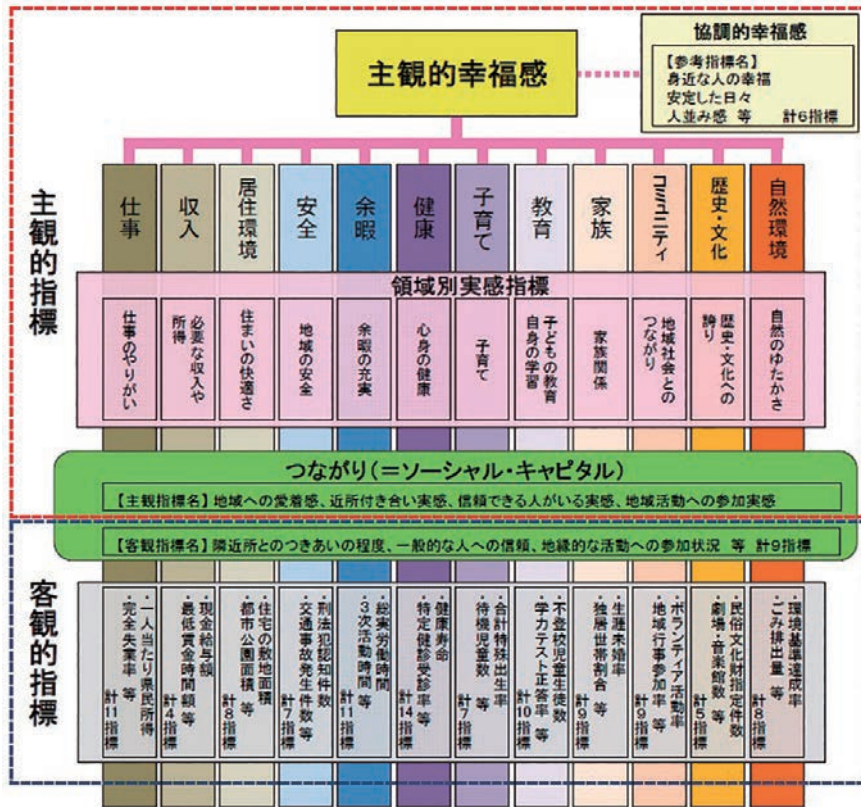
協調的幸福感
【参考指標名】
身近な人の幸福
安定した日々
人並み感 等 計6指標

主観的幸福感

主観的指標

仕事
収入
居住環境
安全
余暇
健康
子育て
教育
家族
コミュニティ
歴史・文化
自然環境

領域別実感指標

仕事のやりがい
必要な収入や所得
住まいの快適さ
地域の安全
余暇の充実
心身の健康
子育て
子どもの教育 自身の学習
家族関係
地域社会とのつながり
歴史・文化への誇り
自然のゆたかさ

つながり(=ソーシャル・キャピタル)
【主観指標名】地域への愛着感、近所付き合い実感、信頼できる人がいる実感、地域活動への参加実感
【客観指標名】隣近所とのつきあいの程度、一般的な人への信頼、地縁的な活動への参加状況 等 計9指標

客観的指標

・一人当たり県民所得 ・完全失業率 等 計11指標
・現金給与額 ・最低賃金時間額 等 計4指標
・住宅の敷地面積 ・都市公園面積 等 計8指標
・刑法犯認知件数 ・交通事故発生件数 等 計7指標
・総実労働時間 ・3次活動時間 等 計11指標
・健康寿命 ・特定健診受診率 等 計14指標
・合計特殊出生率 ・待機児童数 等 計7指標
・不登校児童生徒数 ・学力テスト正答率 等 計10指標
・生涯未婚率 ・独居世帯割合 等 計9指標
・ボランティア活動率 ・地域行事参加率 等 計9指標
・民俗文化財指定件数 ・劇場・音楽館数 等 計5指標
・環境基準達成率 ・ごみ排出量 等 計8指標